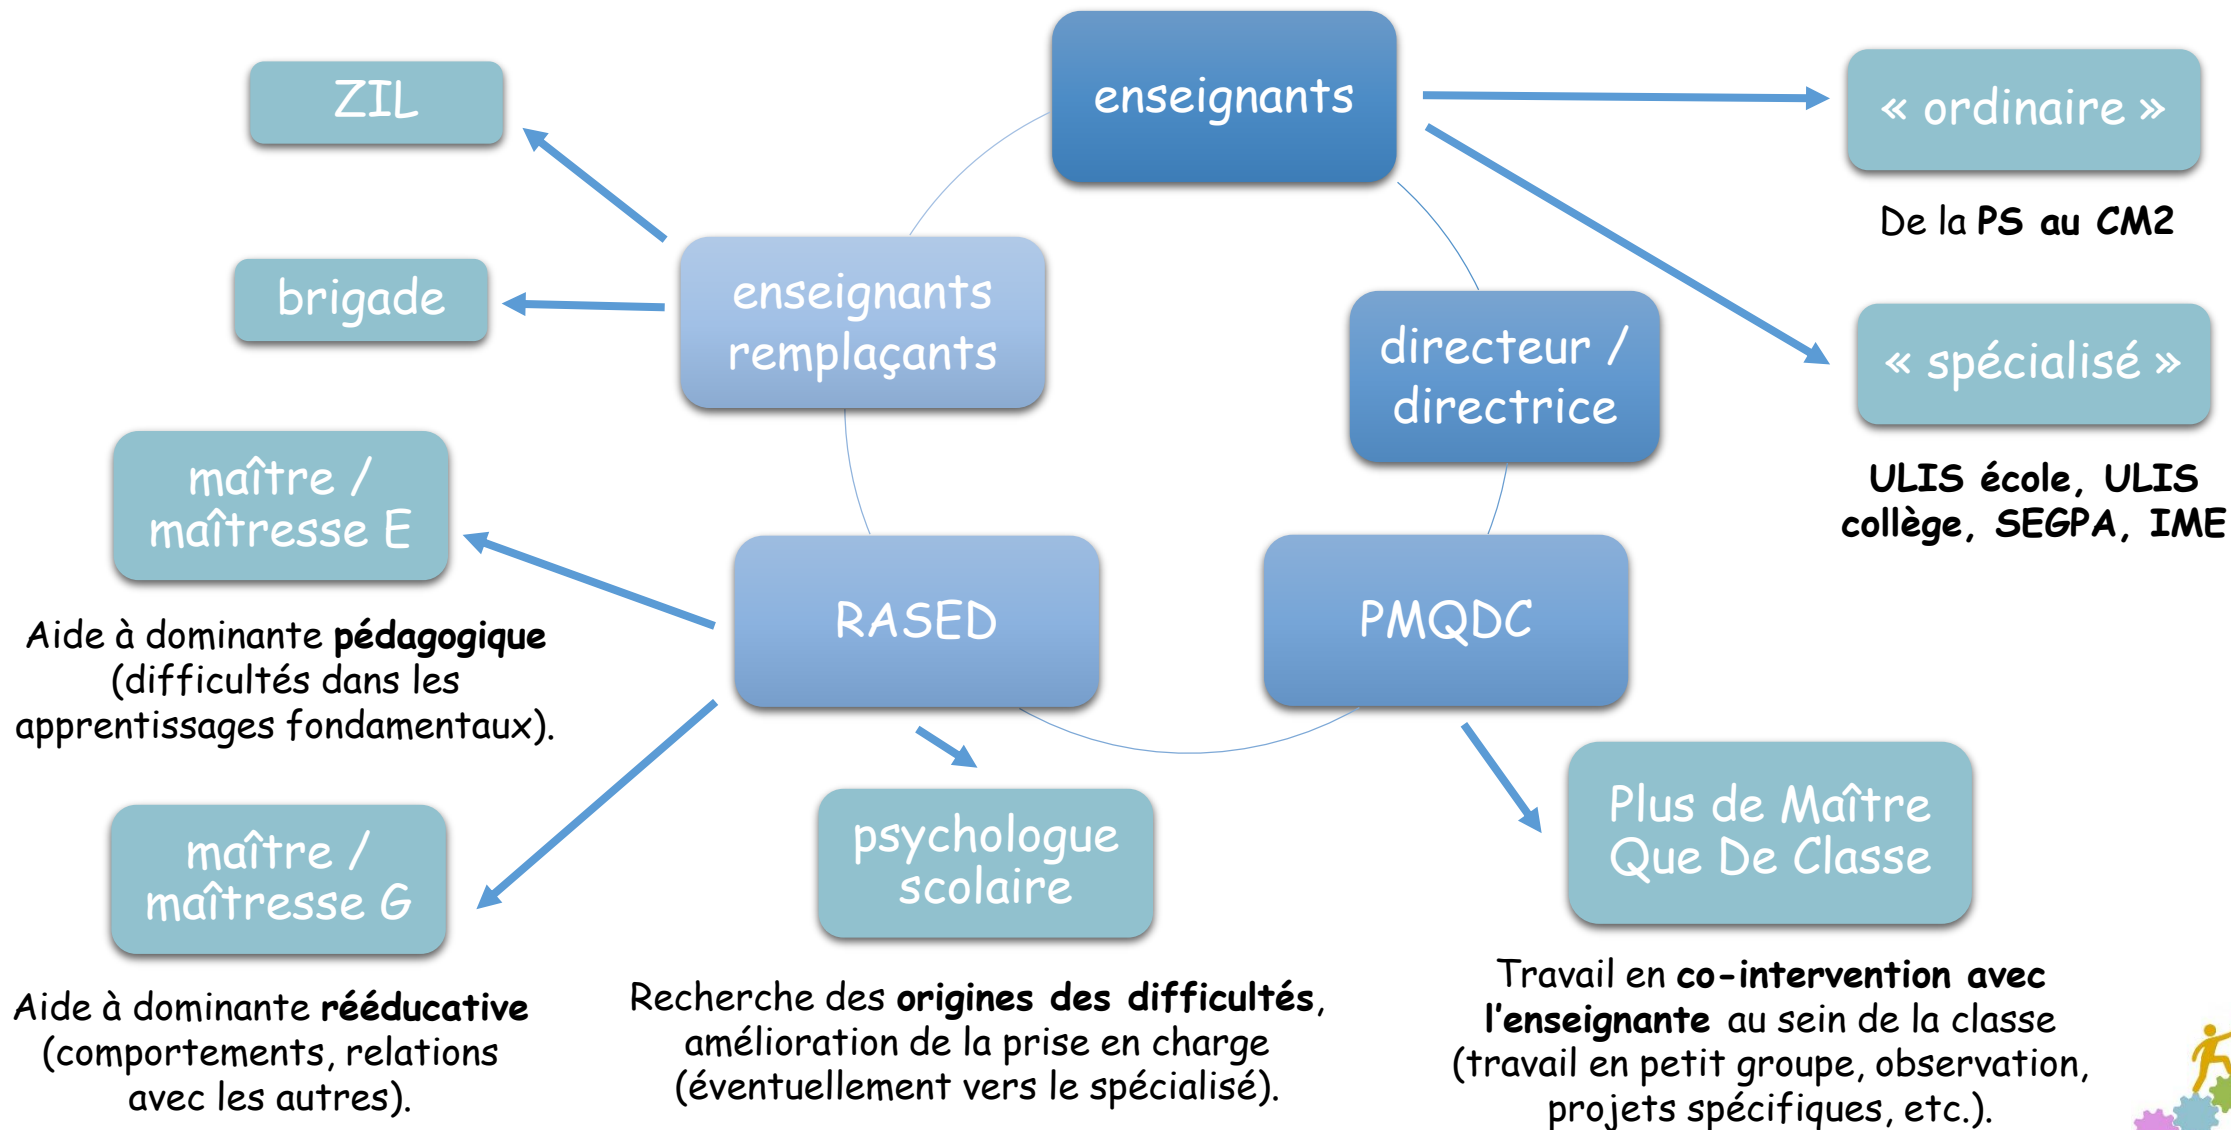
ZIL

enseignants

« ordinaire »

De la PS au CM2

brigade

enseignants remplaçants

directeur / directrice

« spécialisé »

ULIS école, ULIS collège, SEGPA, IME

maître / maîtresse E

RASED

PMQDC

Aide à dominante pédagogique (difficultés dans les apprentissages fondamentaux).

maître / maîtresse G

psychologue scolaire

Plus de Maître Que De Classe

Aide à dominante rééducative (comportements, relations avec les autres).

Recherche des origines des difficultés, amélioration de la prise en charge (éventuellement vers le spécialisé).

Travail en co-intervention avec l'enseignante au sein de la classe (travail en petit groupe, observation, projets spécifiques, etc.).